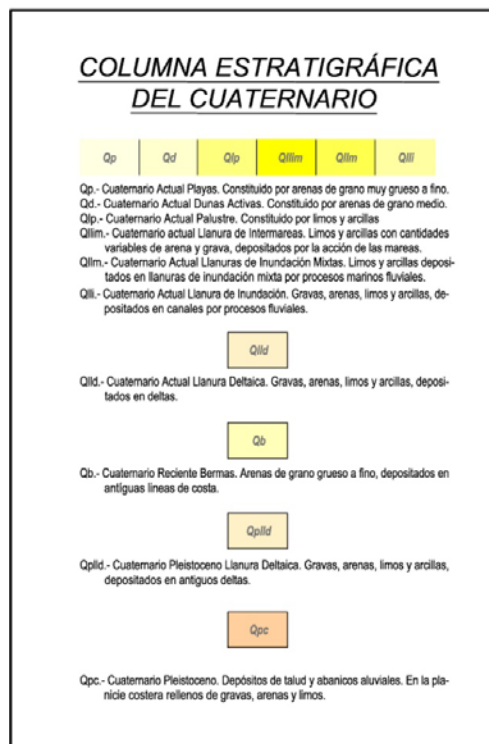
COLUMNA ESTRATIGRÁFICA DEL CUATERNARIO

| Qp | Qd | Qlp | Qllim | Qllm | Qlli |
|---|---|---|---|---|---|

Qp.- Cuaternario Actual Playas. Constituido por arenas de grano muy grueso a fino.
Qd.- Cuaternario Actual Dunas Activas. Constituido por arenas de grano medio.
Qlp.- Cuaternario Actual Palustre. Constituido por limos y arcillas
Qllim.- Cuaternario actual Llanura de Intermareas. Limos y arcillas con cantidades variables de arena y grava, depositados por la acción de las mareas.
Qllm.- Cuaternario Actual Llanuras de Inundación Mixtas. Limos y arcillas depositados en llanuras de inundación mixta por procesos marinos fluviales.
Qlli.- Cuaternario Actual Llanura de Inundación. Gravas, arenas, limos y arcillas, depositados en canales por procesos fluviales.

Qlld

Qlld.- Cuaternario Actual Llanura Deltaica. Gravas, arenas, limos y arcillas, depositados en deltas.

Qb

Qb.- Cuaternario Reciente Bermas. Arenas de grano grueso a fino, depositados en antiguas líneas de costa.

Qplld

Qplld.- Cuaternario Pleistoceno Llanura Deltaica. Gravas, arenas, limos y arcillas, depositados en antiguos deltas.

Qpc

Qpc.- Cuaternario Pleistoceno. Depósitos de talud y abanicos aluviales. En la planicie costera rellenos de gravas, arenas y limos.